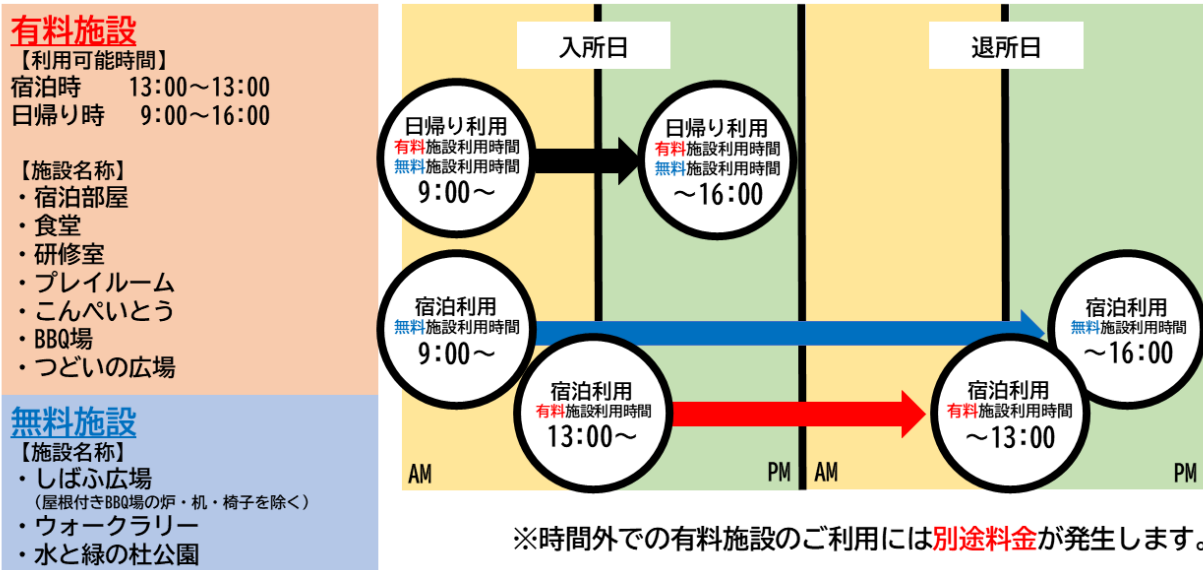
有料施設
【利用可能時間】
宿泊時　13:00～13:00
日帰り時　9:00～16:00

【施設名称】
・宿泊部屋
・食堂
・研修室
・プレイルーム
・こんぺいとう
・BBQ場
・つどいの広場

無料施設
【施設名称】
・しばふ広場
（屋根付きBBQ場の炉・机・椅子を除く）
・ウォークラリー
・水と緑の杜公園

入所日

退所日

日帰り利用
有料施設利用時間
無料施設利用時間
9:00～

日帰り利用
有料施設利用時間
無料施設利用時間
～16:00

宿泊利用
無料施設利用時間
9:00～

宿泊利用
無料施設利用時間
～16:00

宿泊利用
有料施設利用時間
13:00～

宿泊利用
有料施設利用時間
～13:00

AM

PM

AM

PM

※時間外での有料施設のご利用には別途料金が発生します。